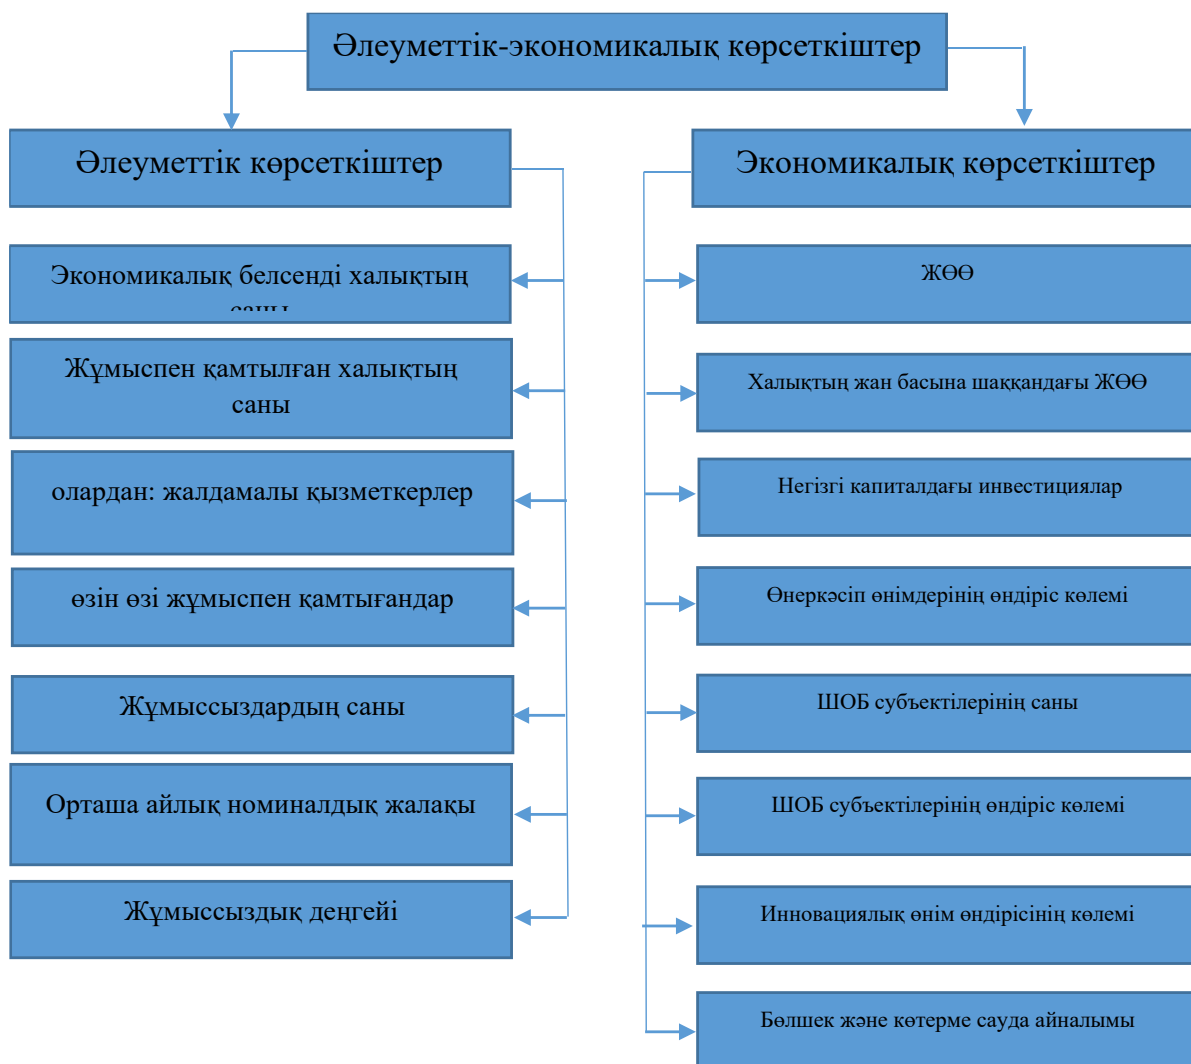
Әлеуметтік-экономикалық көрсеткіштер

Әлеуметтік көрсеткіштер

Экономикалық белсенді халықтың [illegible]

Жұмыспен қамтылған халықтың саны

олардан: жалдамалы қызметкерлер

өзін өзі жұмыспен қамтығандар

Жұмыссыздардың саны

Орташа айлық номиналдық жалақы

Жұмыссыздық деңгейі

Экономикалық көрсеткіштер

ЖӨӨ

Халықтың жан басына шаққандағы ЖӨӨ

Негізгі капиталдағы инвестициялар

Өнеркәсіп өнімдерінің өндіріс көлемі

ШОБ субъектілерінің саны

ШОБ субъектілерінің өндіріс көлемі

Инновациялық өнім өндірісінің көлемі

Бөлшек және көтерме сауда айналымы